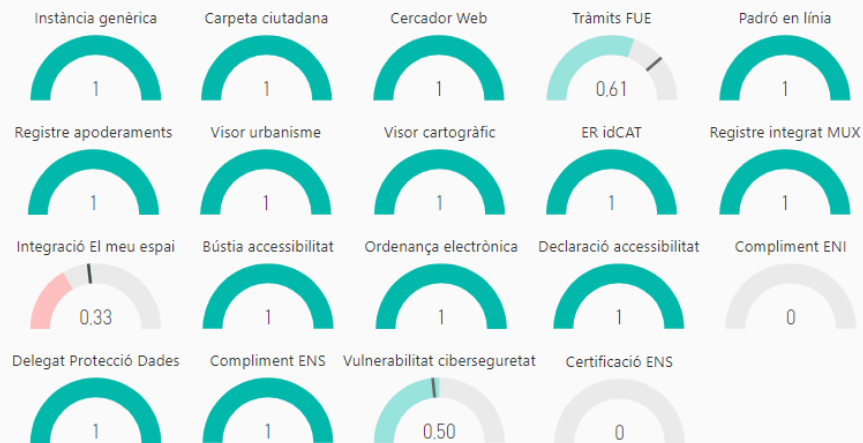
Instància genèrica
1

Carpeta ciutadana
1

Cercador Web
1

Tràmits FUE
0.61

Padró en línia
1

Registre apoderaments
1

Visor urbanisme
1

Visor cartogràfic
1

ER idCAT
1

Registre integrat MUX
1

Integració El meu espai
0.33

Bústia accessibilitat
1

Ordenança electrònica
1

Declaració accessibilitat
1

Compliment ENI
0

Delegat Protecció Dades
1

Compliment ENS
1

Vulnerabilitat ciberseguretat
0.50

Certificació ENS
0